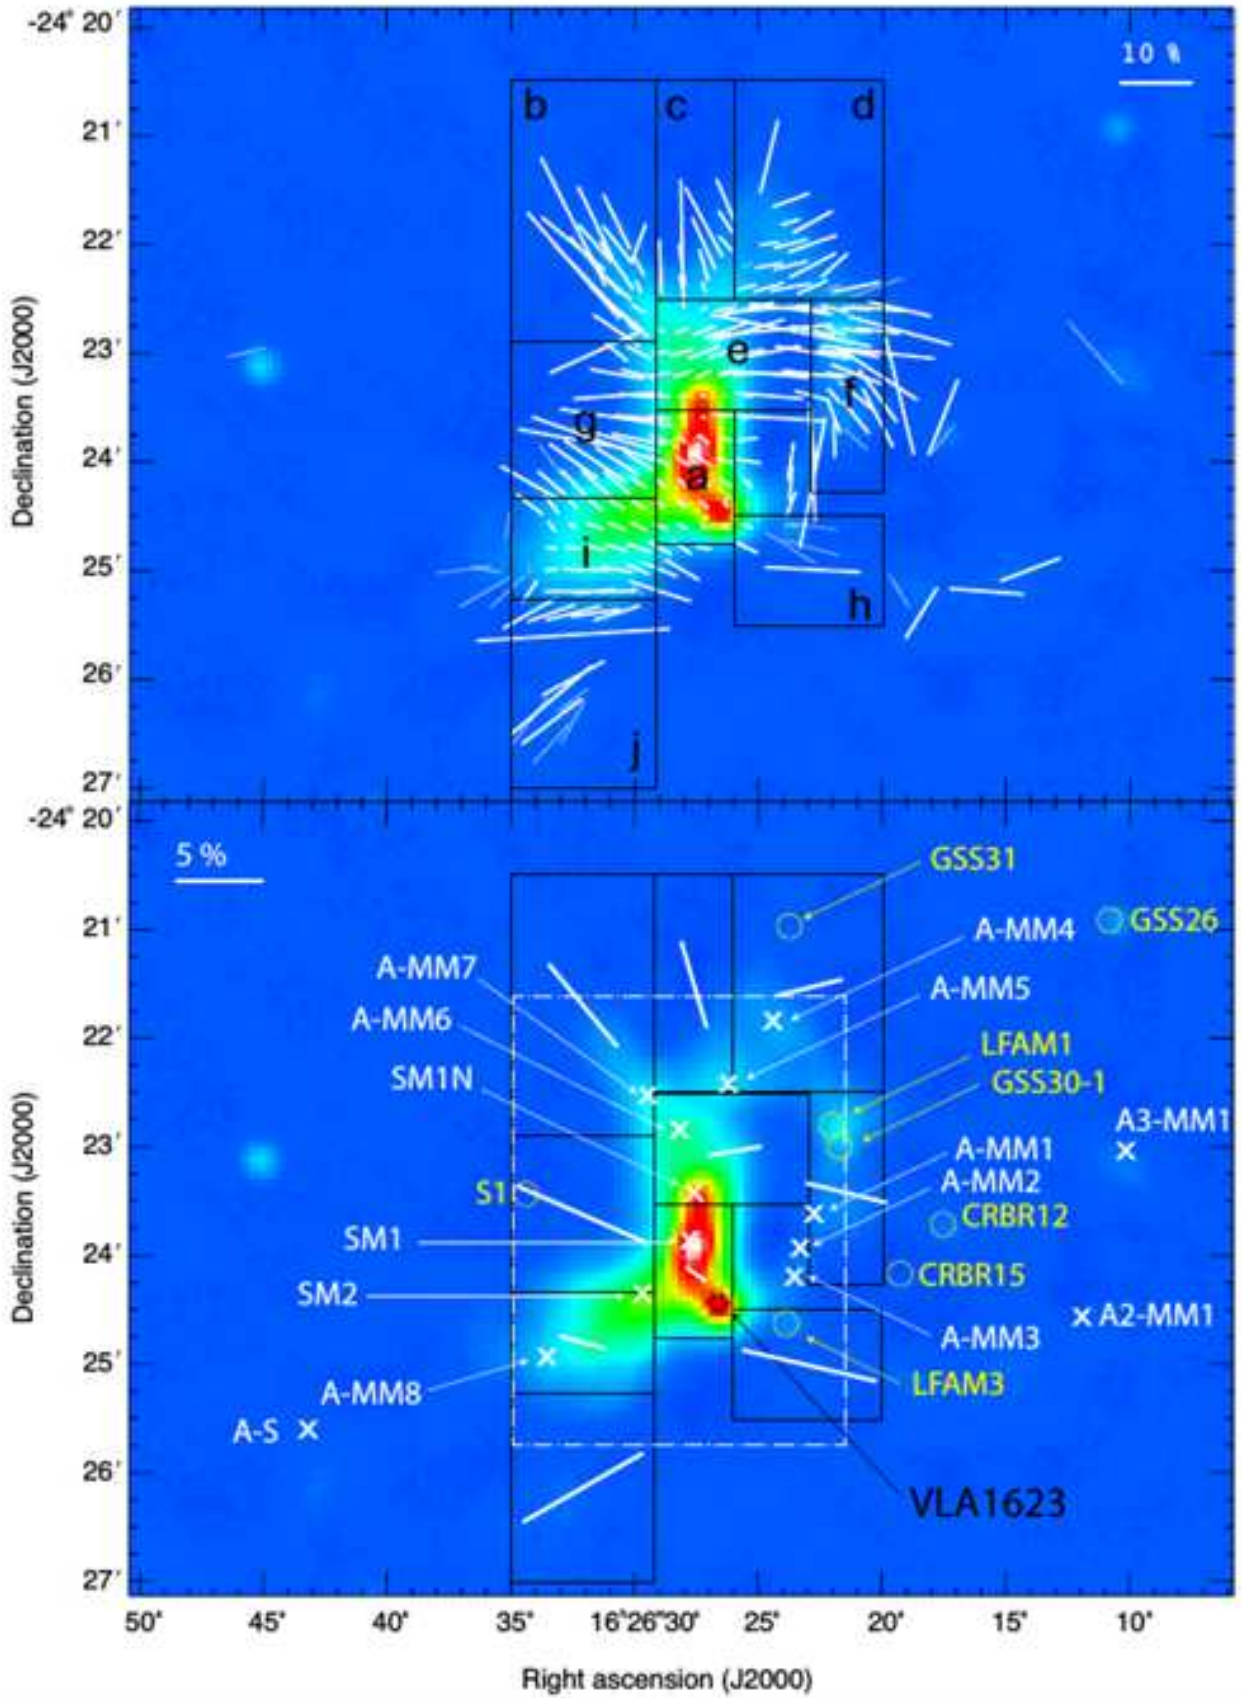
-24° 20′
21′
22′
23′
24′
25′
26′
27′
Declination (J2000)
10 %
b
c
d
e
f
g
a
i
h
j

-24° 20′
21′
22′
23′
24′
25′
26′
27′
Declination (J2000)
5 %
GSS31
GSS26
A-MM4
A-MM7
A-MM5
A-MM6
LFAM1
SM1N
GSS30-1
A3-MM1
A-MM1
A-MM2
S1
CRBR12
SM1
CRBR15
SM2
A-MM3
A2-MM1
LFAM3
A-MM8
A-S
VLA1623
50′
45′
40′
35′
16h26m30′
25′
20′
15′
10′
Right ascension (J2000)